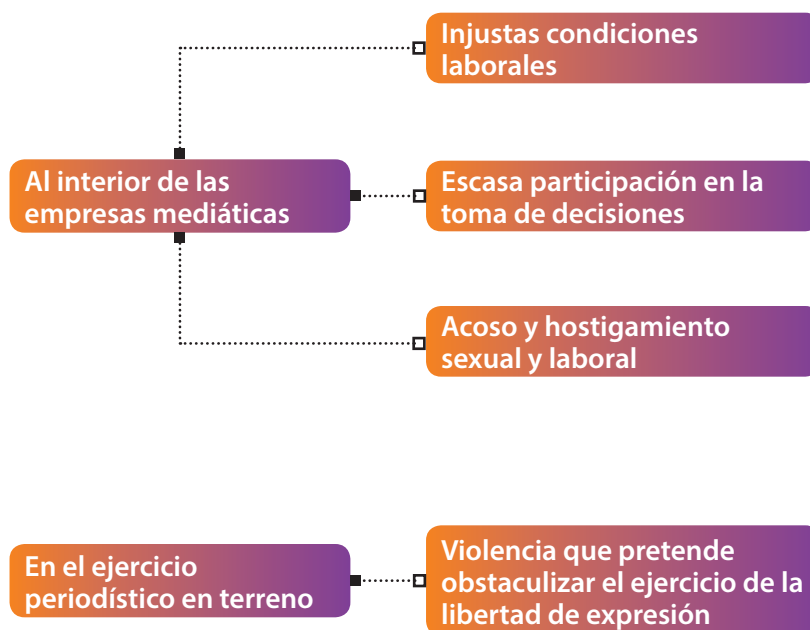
Al interior de las empresas mediáticas

Injustas condiciones laborales

Escasa participación en la toma de decisiones

Acoso y hostigamiento sexual y laboral

En el ejercicio periodístico en terreno

Violencia que pretende obstaculizar el ejercicio de la libertad de expresión